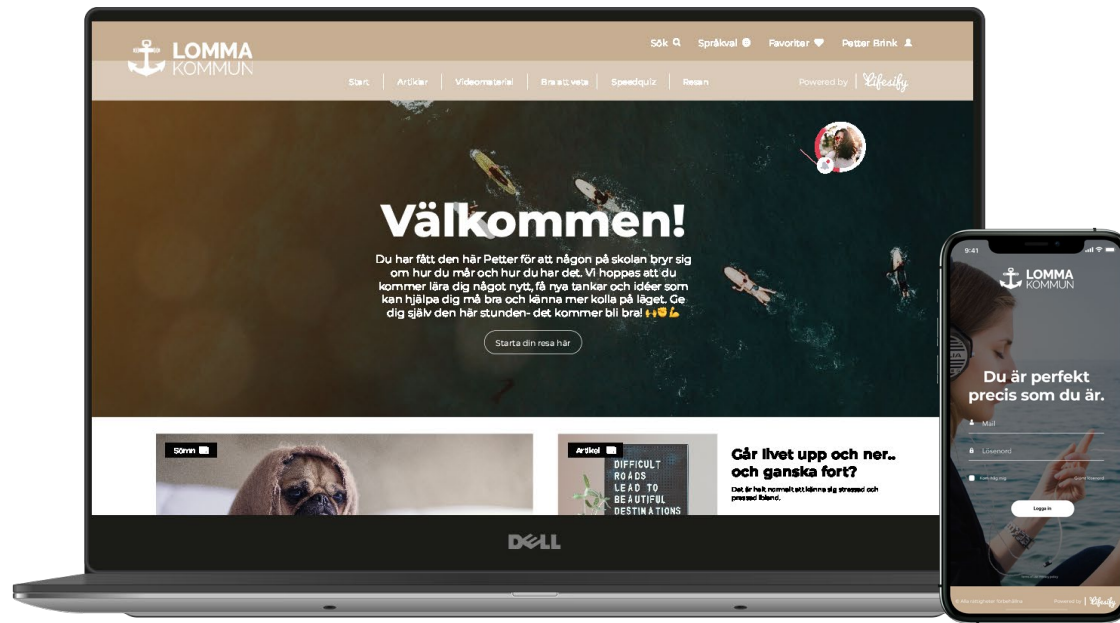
LOMMA KOMMUN

Sök Språkval Favoriter Petter Brink

Start | Artiklar | Videomaterial | Bra att veta | Speedquiz | Resan

Powered by | Lifesify

Välkommen!

Du har fått den här Petter för att någon på skolan bryr sig om hur du mår och hur du har det. Vi hoppas att du kommer lära dig något nytt, få nya tankar och idéer som kan hjälpa dig må bra och känna mer kolla på läget. Ge dig själv den här stunden- det kommer bli bra! 🙌✊💪

Starta din resa här

Sömn

Artikel

DIFFICULT ROADS LEAD TO BEAUTIFUL DESTINATIONS

Går livet upp och ner.. och ganska fort?

Det är helt normalt att känna sig stressad och pressad ibland.

DELL

9:41

LOMMA KOMMUN

Du är perfekt precis som du är.

Mail

Lösenord

Kom ihåg mig

Glömt lösenord

Logga in

Powered by | Lifesify